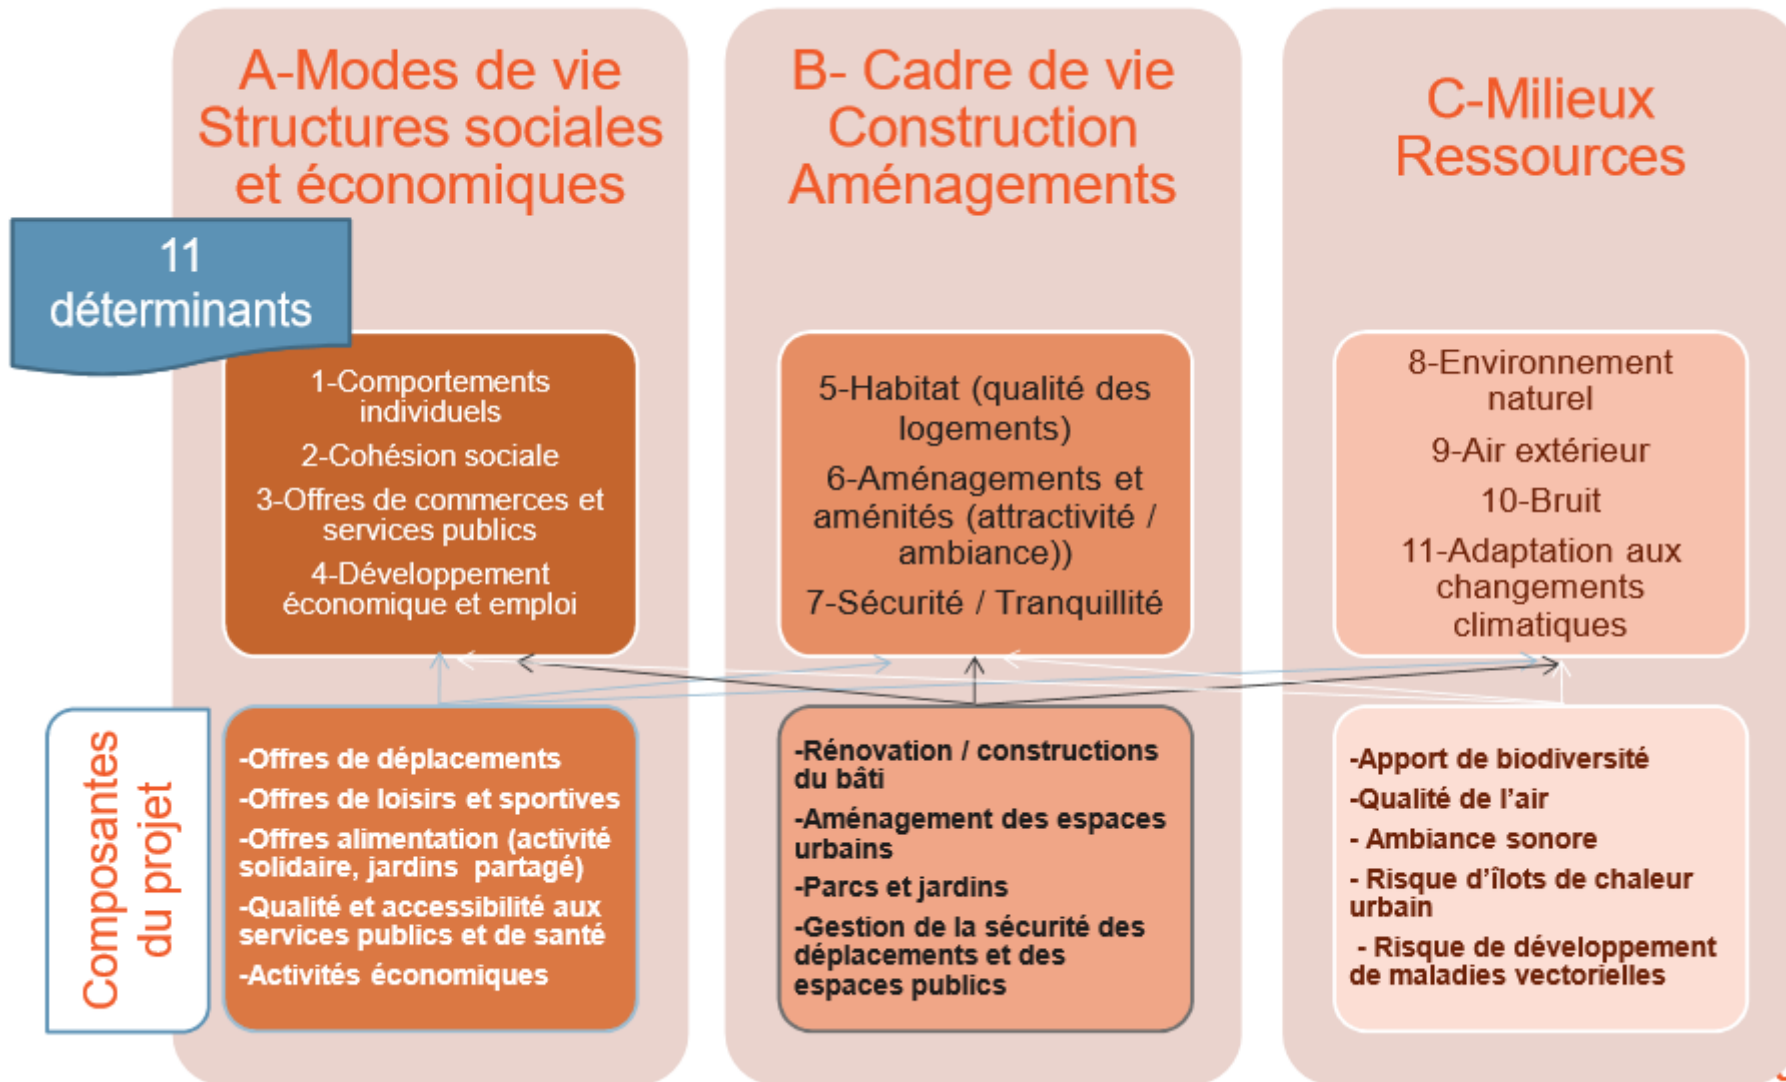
A-Modes de vie Structures sociales et économiques

B- Cadre de vie Construction Aménagements

C-Milieux Ressources

11 déterminants

1-Comportements individuels
2-Cohésion sociale
3-Offres de commerces et services publics
4-Développement économique et emploi

5-Habitat (qualité des logements)
6-Aménagements et aménités (attractivité / ambiance))
7-Sécurité / Tranquillité

8-Environnement naturel
9-Air extérieur
10-Bruit
11-Adaptation aux changements climatiques

Composantes du projet

-Offres de déplacements
-Offres de loisirs et sportives
-Offres alimentation (activité solidaire, jardins partagé)
-Qualité et accessibilité aux services publics et de santé
-Activités économiques

-Rénovation / constructions du bâti
-Aménagement des espaces urbains
-Parcs et jardins
-Gestion de la sécurité des déplacements et des espaces publics

-Apport de biodiversité
-Qualité de l'air
- Ambiance sonore
- Risque d'îlots de chaleur urbain
- Risque de développement de maladies vectorielles